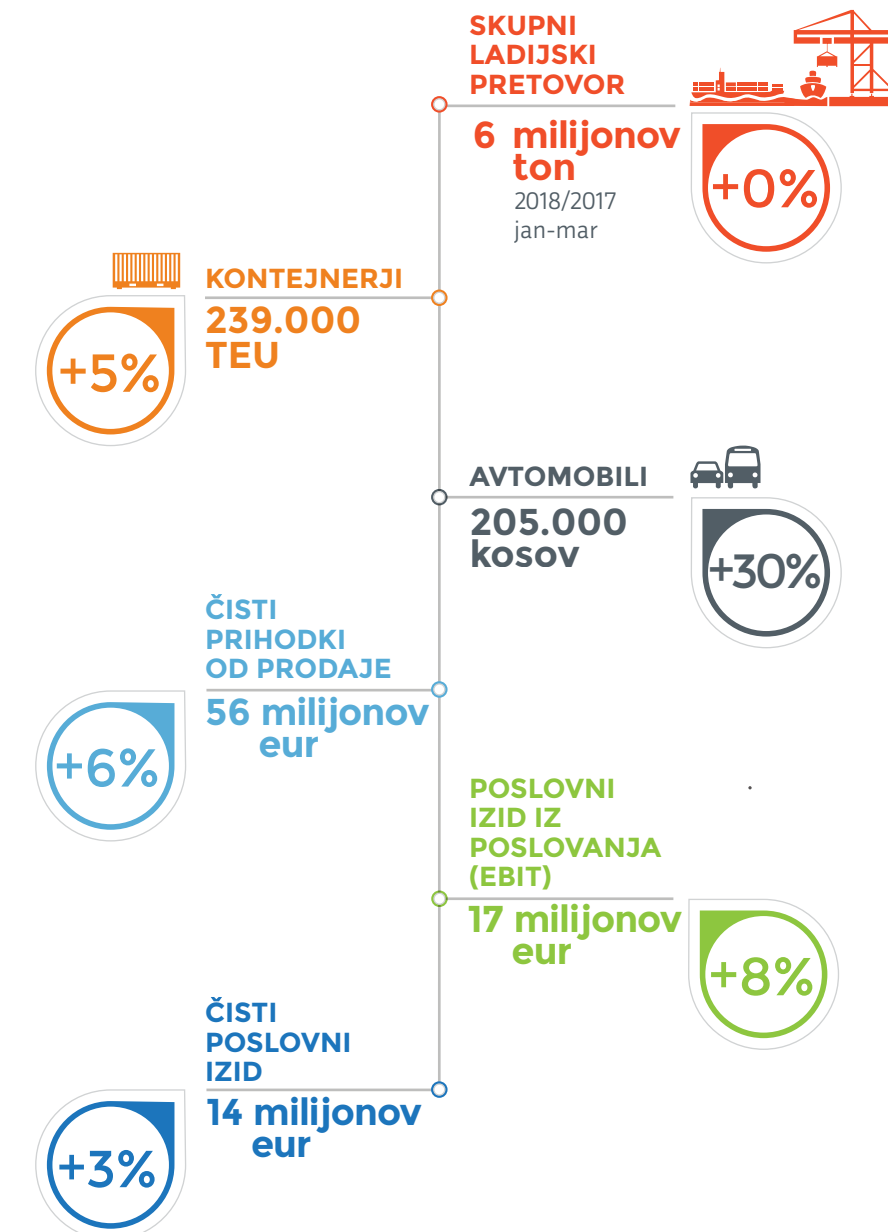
SKUPNI LADIJSKI PRETOVOR

6 milijonov ton

2018/2017
jan-mar

+0%

KONTEJNERJI

239.000 TEU

+5%

AVTOMOBILI

205.000 kosov

+30%

ČISTI PRIHODKI OD PRODAJE

56 milijonov eur

+6%

POSLOVNI IZID IZ POSLOVANJA (EBIT)

17 milijonov eur

+8%

ČISTI POSLOVNI IZID

14 milijonov eur

+3%